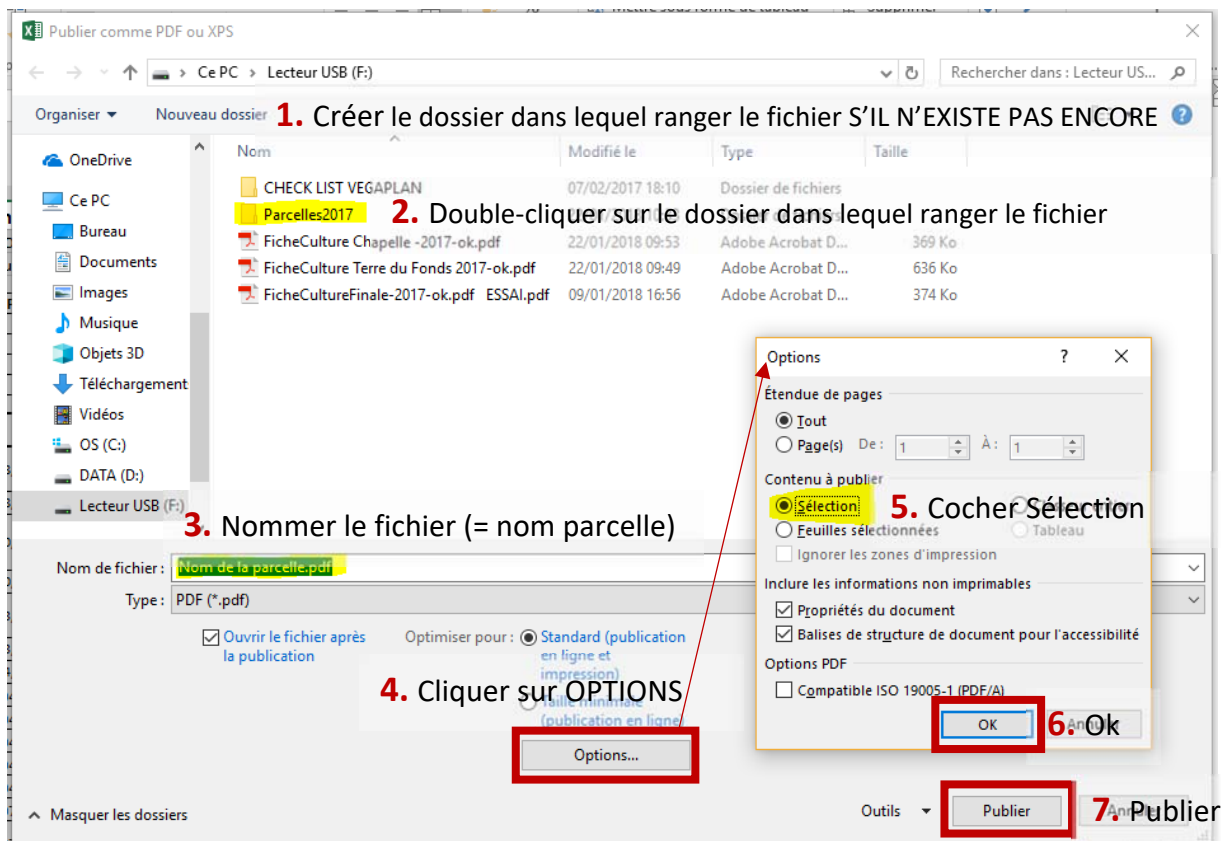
Publier comme PDF ou XPS

Ce PC > Lecteur USB (F:)

Rechercher dans : Lecteur US...

Organiser ▾ Nouveau dossier

1. Créer le dossier dans lequel ranger le fichier S'IL N'EXISTE PAS ENCORE

OneDrive
Ce PC
Bureau
Documents
Images
Musique
Objets 3D
Téléchargement
Vidéos
OS (C:)
DATA (D:)
Lecteur USB (F:)

| Nom | Modifié le | Type | Taille |
|---|---|---|---|
| CHECK LIST VEGAPLAN | 07/02/2017 18:10 | Dossier de fichiers | |
| Parcelles2017 | | | |
| FicheCulture Chapelle -2017-ok.pdf | 22/01/2018 09:53 | Adobe Acrobat D... | 369 Ko |
| FicheCulture Terre du Fonds 2017-ok.pdf | 22/01/2018 09:49 | Adobe Acrobat D... | 636 Ko |
| FicheCultureFinale-2017-ok.pdf ESSAI.pdf | 09/01/2018 16:56 | Adobe Acrobat D... | 374 Ko |

2. Double-cliquer sur le dossier dans lequel ranger le fichier

3. Nommer le fichier (= nom parcelle)

Nom de fichier : Nom de la parcelle.pdf
Type : PDF (*.pdf)

Ouvrir le fichier après la publication

Optimiser pour : Standard (publication en ligne et impression)
Taille minimale (publication en ligne)

4. Cliquer sur OPTIONS

Options...

Options ? ✕

Étendue de pages
Tout
Page(s) De : 1 À : 1

Contenu à publier
Sélection
Feuilles sélectionnées
Tableau
Ignorer les zones d'impression

5. Cocher Sélection

Inclure les informations non imprimables
Propriétés du document
Balises de structure de document pour l'accessibilité

Options PDF
Compatible ISO 19005-1 (PDF/A)

OK

6. Ok

Masquer les dossiers

Outils ▾ Publier Annuler

7. Publier